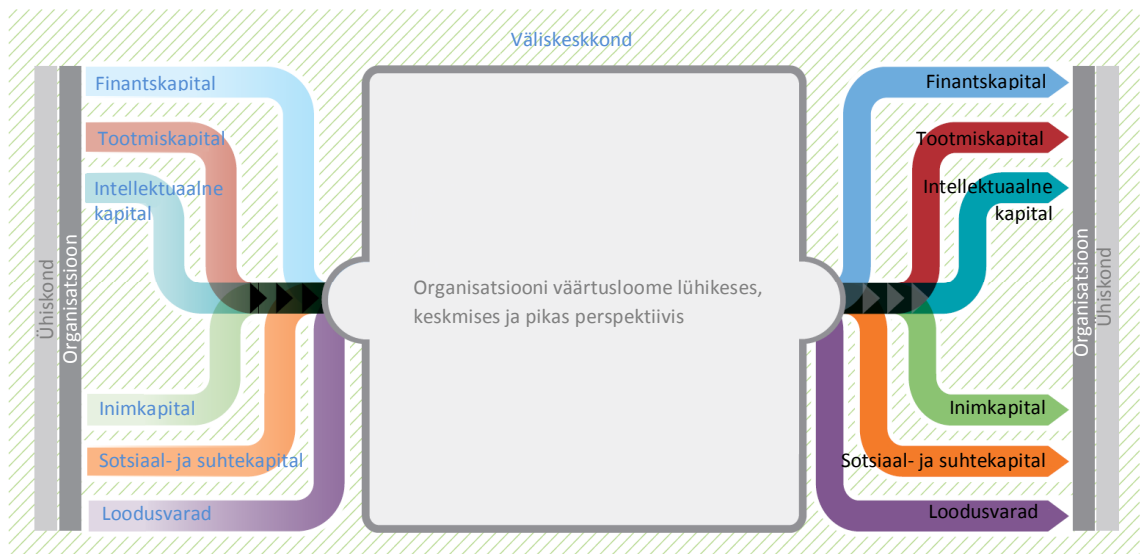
Väliskeskkond

Ühiskond

Organisatsioon

Finantskapital

Tootmiskapital

Intellektuaalne kapital

Inimkapital

Sotsiaal- ja suhtekapital

Loodusvarad

Organisatsiooni väärtusloome lühikeses, keskmises ja pikas perspektiivis

Finantskapital

Tootmiskapital

Intellektuaalne kapital

Inimkapital

Sotsiaal- ja suhtekapital

Loodusvarad

Organisatsioon

Ühiskond